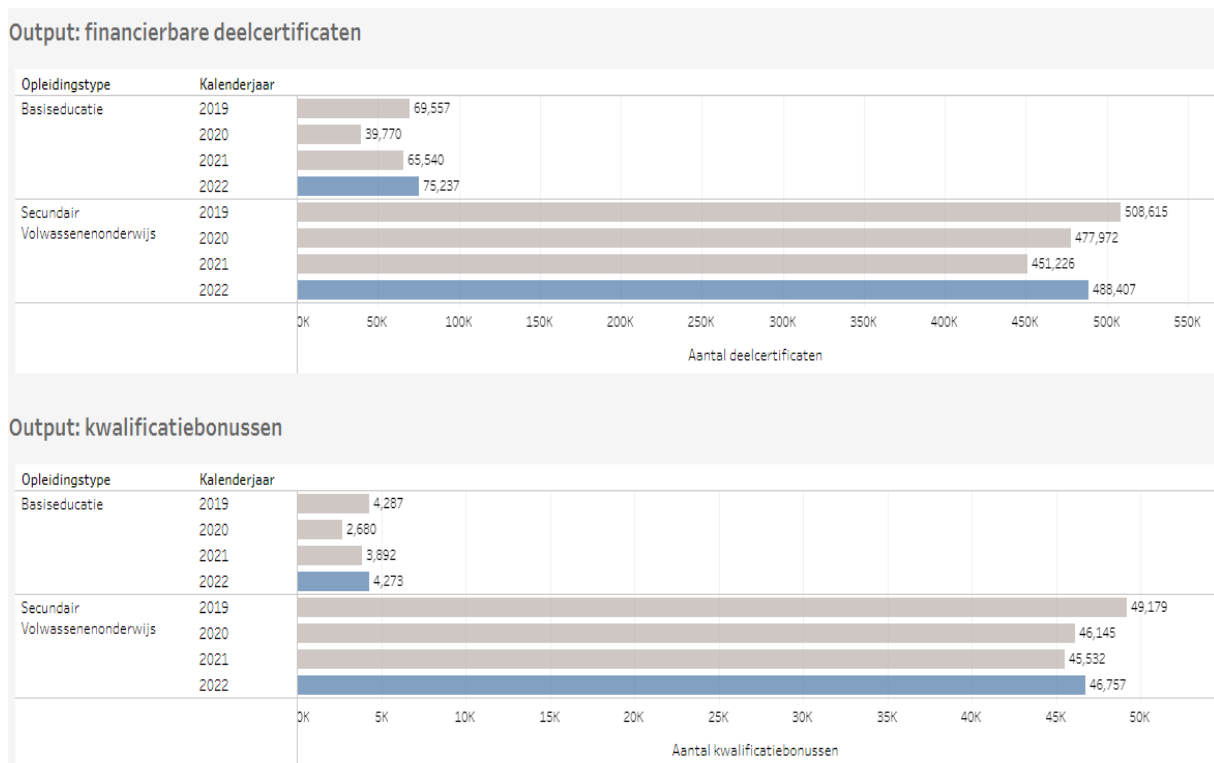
Output: financierbare deelcertificaten

| Opleidingstype | Kalenderjaar | |
|---|---|---|
| Basiseducatie | 2019 | 69,557 |
| | 2020 | 39,770 |
| | 2021 | 65,540 |
| | 2022 | 75,237 |
| Secundair Volwassenenonderwijs | 2019 | 508,615 |
| | 2020 | 477,972 |
| | 2021 | 451,226 |
| | 2022 | 488,407 |

0K 50K 100K 150K 200K 250K 300K 350K 400K 450K 500K 550K

Aantal deelcertificaten

Output: kwalificatiebonussen

| Opleidingstype | Kalenderjaar | |
|---|---|---|
| Basiseducatie | 2019 | 4,287 |
| | 2020 | 2,680 |
| | 2021 | 3,892 |
| | 2022 | 4,273 |
| Secundair Volwassenenonderwijs | 2019 | 49,179 |
| | 2020 | 46,145 |
| | 2021 | 45,532 |
| | 2022 | 46,757 |

0K 5K 10K 15K 20K 25K 30K 35K 40K 45K 50K

Aantal kwalificatiebonussen